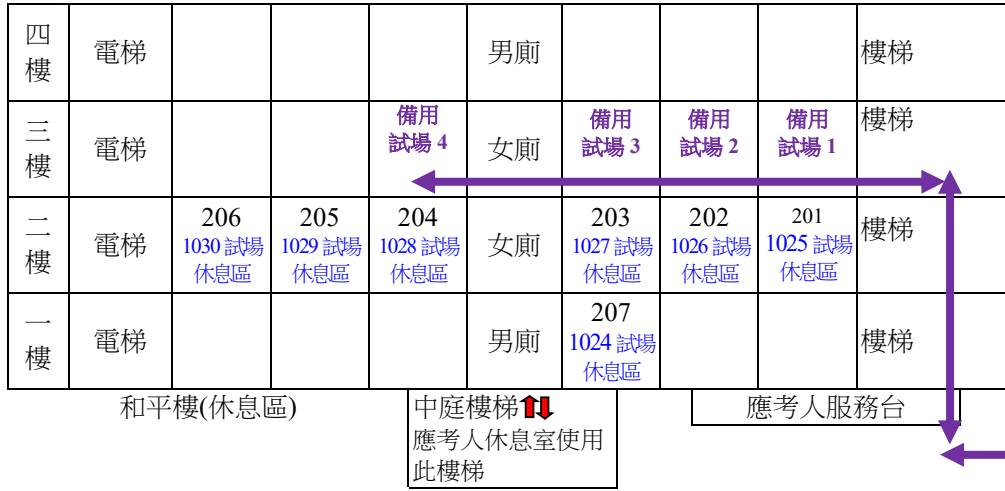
| 四樓 | 電梯 | | | | 男廁 | | | | 樓梯 |
|---|---|---|---|---|---|---|---|---|---|
| 三樓 | 電梯 | | | 備用試場 4 | 女廁 | 備用試場 3 | 備用試場 2 | 備用試場 1 | 樓梯 |
| 二樓 | 電梯 | 206 1030 試場休息區 | 205 1029 試場休息區 | 204 1028 試場休息區 | 女廁 | 203 1027 試場休息區 | 202 1026 試場休息區 | 201 1025 試場休息區 | 樓梯 |
| 一樓 | 電梯 | | | | 男廁 | 207 1024 試場休息區 | | | 樓梯 |

和平樓(休息區)

中庭樓梯
應考人休息室使用此樓梯

應考人服務台